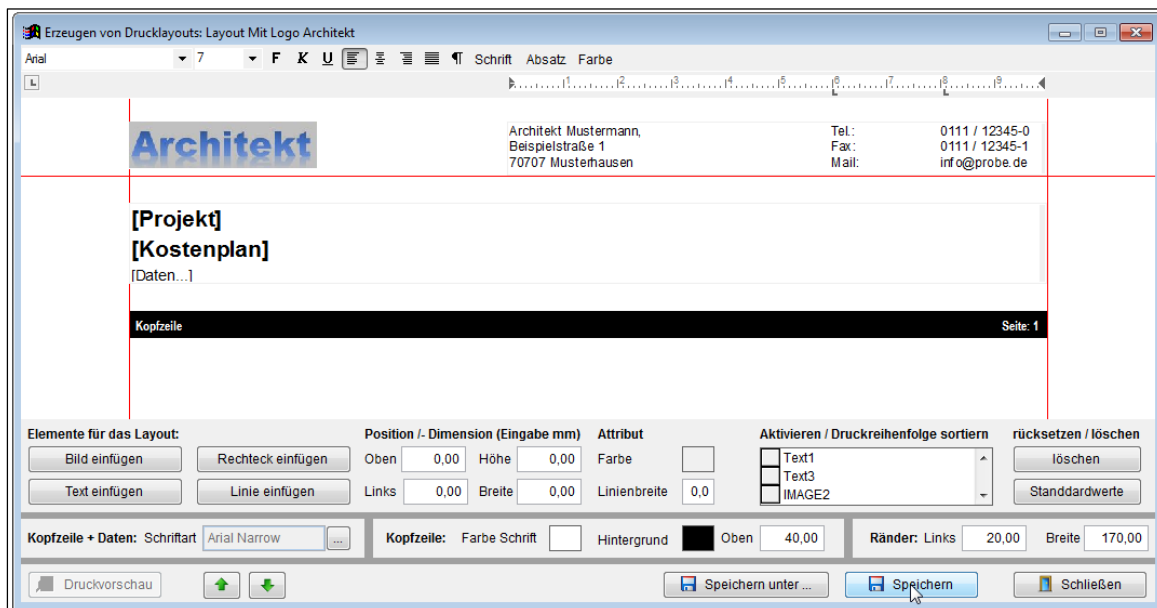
Erzeugen von Drucklayouts: Layout Mit Logo Architekt

Arial 7 F K U Schrift Absatz Farbe

1 2 3 4 5 6 7 8 9

Architekt

Architekt Mustermann,
Beispielstraße 1
70707 Musterhausen

Tel.: 0111 / 12345-0
Fax: 0111 / 12345-1
Mail: info@probe.de

[Projekt]
[Kostenplan]
[Daten...]

Kopfzeile Seite: 1

Elemente für das Layout:
Bild einfügen
Rechteck einfügen
Text einfügen
Linie einfügen

Position /- Dimension (Eingabe mm)
Oben 0,00 Höhe 0,00
Links 0,00 Breite 0,00

Attribut
Farbe
Linienbreite 0,0

Aktivieren / Druckreihenfolge sortieren
Text1
Text3
IMAGE2

rücksetzen / löschen
löschen
Standdardwerte

Kopfzeile + Daten: Schriftart Arial Narrow ...
Kopfzeile: Farbe Schrift Hintergrund Oben 40,00
Ränder: Links 20,00 Breite 170,00

Druckvorschau
Speichern unter ...
Speichern
Schließen